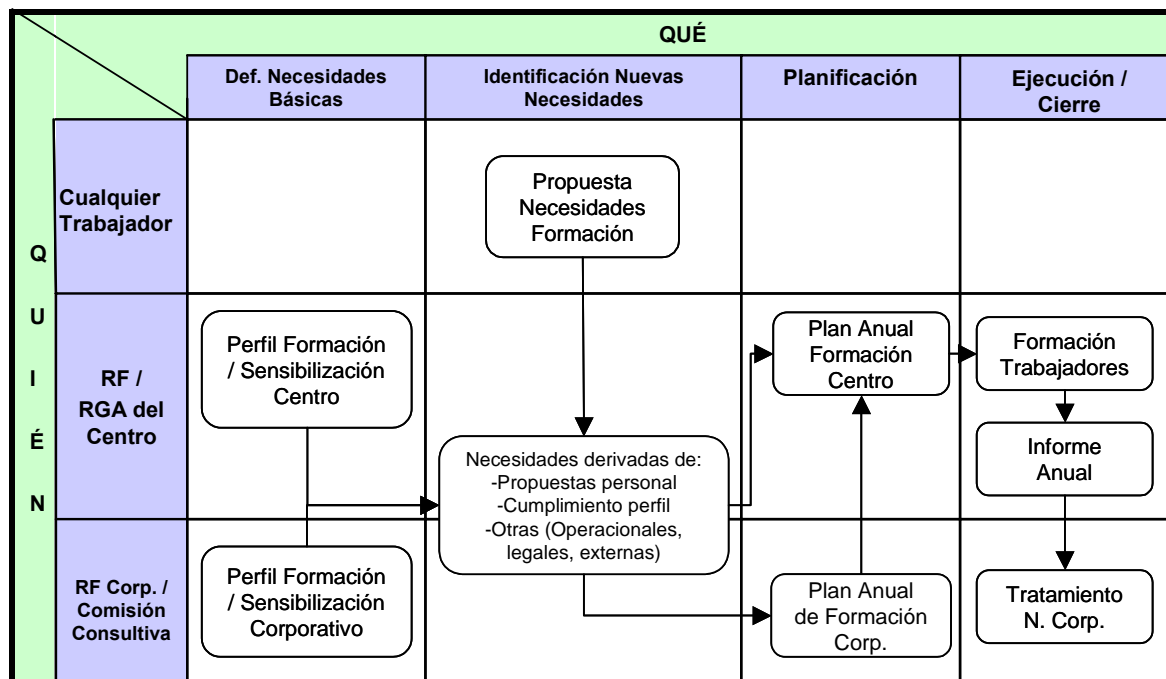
QUÉ

| | Def. Necesidades Básicas | Identificación Nuevas Necesidades | Planificación | Ejecución / Cierre |
|---|---|---|---|---|
| Cualquier Trabajador | | Propuesta Necesidades Formación | | |
| RF / RGA del Centro | Perfil Formación / Sensibilización Centro | Necesidades derivadas de: -Propuestas personal -Cumplimiento perfil -Otras (Operacionales, legales, externas) | Plan Anual Formación Centro | Formación Trabajadores; Informe Anual |
| RF Corp. / Comisión Consultiva | Perfil Formación / Sensibilización Corporativo | | Plan Anual de Formación Corp. | Tratamiento N. Corp. |

Q
U
I
É
N